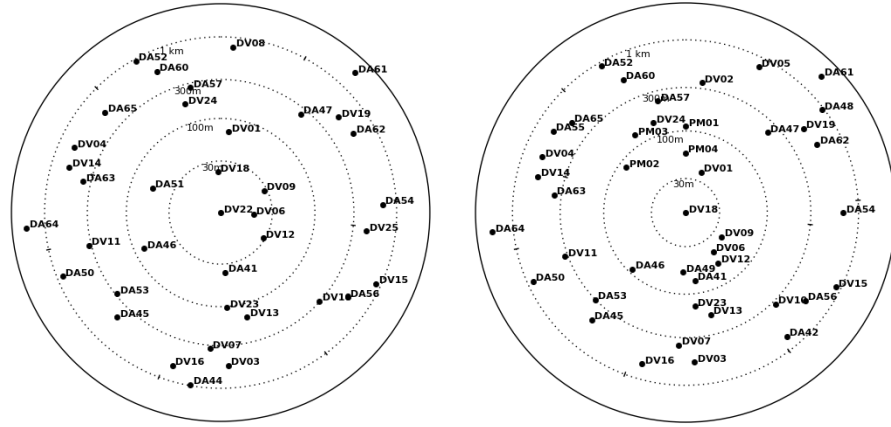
1 km
DA52
DV08
DA60
DA61
DA57
300m
DA65
DV24
DA47
DV19
DA62
100m
DV01
DV04
DV14
DA63
30m
DV18
DA51
DV09
DV22
DV06
DA54
DA64
DV12
DV25
DV11
DA46
DA50
DA41
DV15
DA53
DV10
DA56
DV23
DV13
DA45
DV07
DV16
DV03
DA44

1 km
DA52
DV05
DA61
DA60
DV02
300m
DA57
DA48
DA65
DV24
PM01
DA55
DA47
DV19
PM03
100m
DA62
DV04
PM04
PM02
DV01
DV14
30m
DA63
DV18
DA54
DA64
DV09
DV06
DV11
DA46
DA49
DV12
DA41
DA50
DV15
DA53
DV10
DA56
DV23
DA45
DV13
DA42
DV07
DV16
DV03